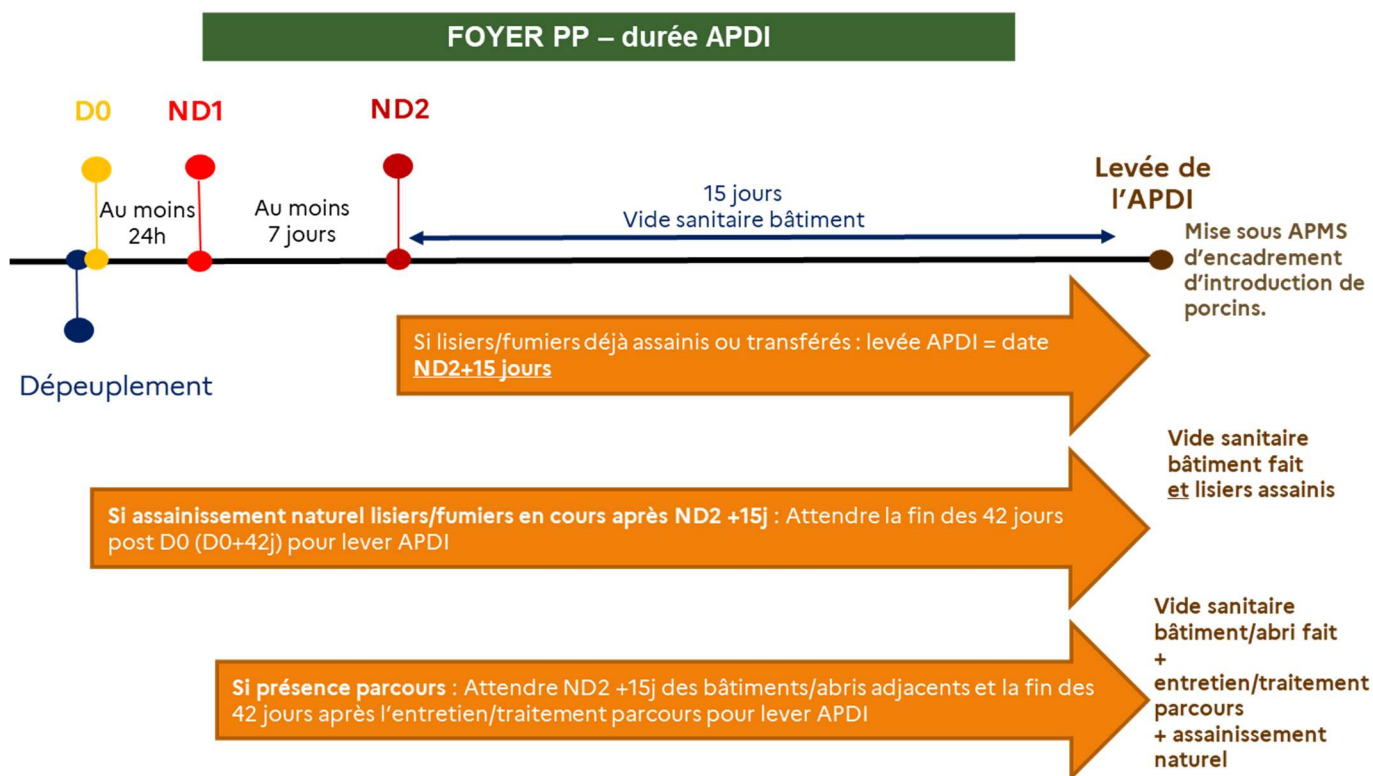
FOYER PP – durée APDI

D0

ND1

ND2

Au moins 24h

Au moins 7 jours

15 jours
Vide sanitaire bâtiment

Levée de l'APDI

Dépeuplement

Mise sous APMS d'encadrement d'introduction de porcins.

Si lisiers/fumiers déjà assainis ou transférés : levée APDI = date ND2+15 jours

Vide sanitaire bâtiment fait et lisiers assainis

Si assainissement naturel lisiers/fumiers en cours après ND2 +15j : Attendre la fin des 42 jours post D0 (D0+42j) pour lever APDI

Vide sanitaire bâtiment/abri fait
+
entretien/traitement parcours
+ assainissement naturel

Si présence parcours : Attendre ND2 +15j des bâtiments/abris adjacents et la fin des 42 jours après l'entretien/traitement parcours pour lever APDI